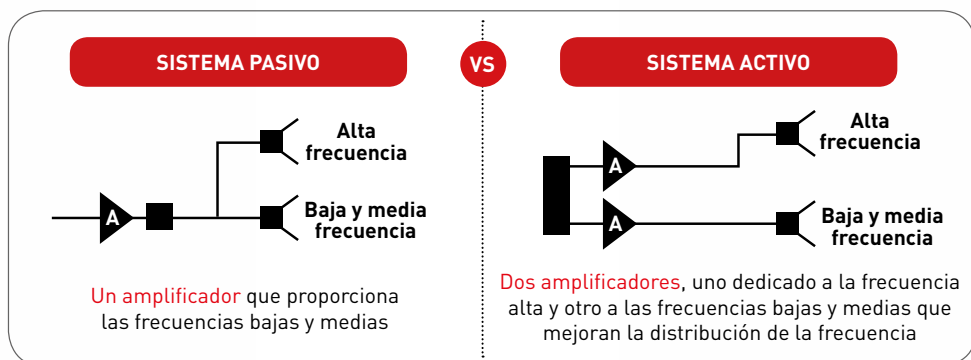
SISTEMA PASIVO

VS

SISTEMA ACTIVO

A

Alta frecuencia

Baja y media frecuencia

Un amplificador que proporciona las frecuencias bajas y medias

A

A

Alta frecuencia

Baja y media frecuencia

Dos amplificadores, uno dedicado a la frecuencia alta y otro a las frecuencias bajas y medias que mejoran la distribución de la frecuencia